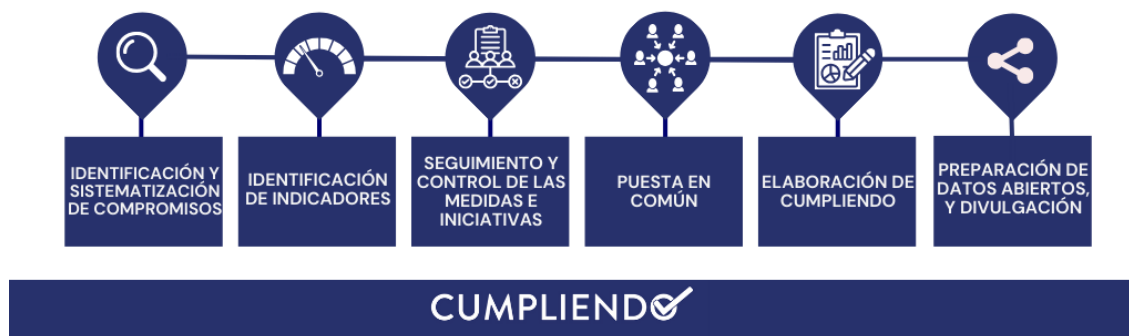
IDENTIFICACIÓN Y SISTEMATIZACIÓN DE COMPROMISOS

IDENTIFICACIÓN DE INDICADORES

SEGUIMIENTO Y CONTROL DE LAS MEDIDAS E INICIATIVAS

PUESTA EN COMÚN

ELABORACIÓN DE CUMPLIENDO

PREPARACIÓN DE DATOS ABIERTOS, Y DIVULGACIÓN

CUMPLIENDO